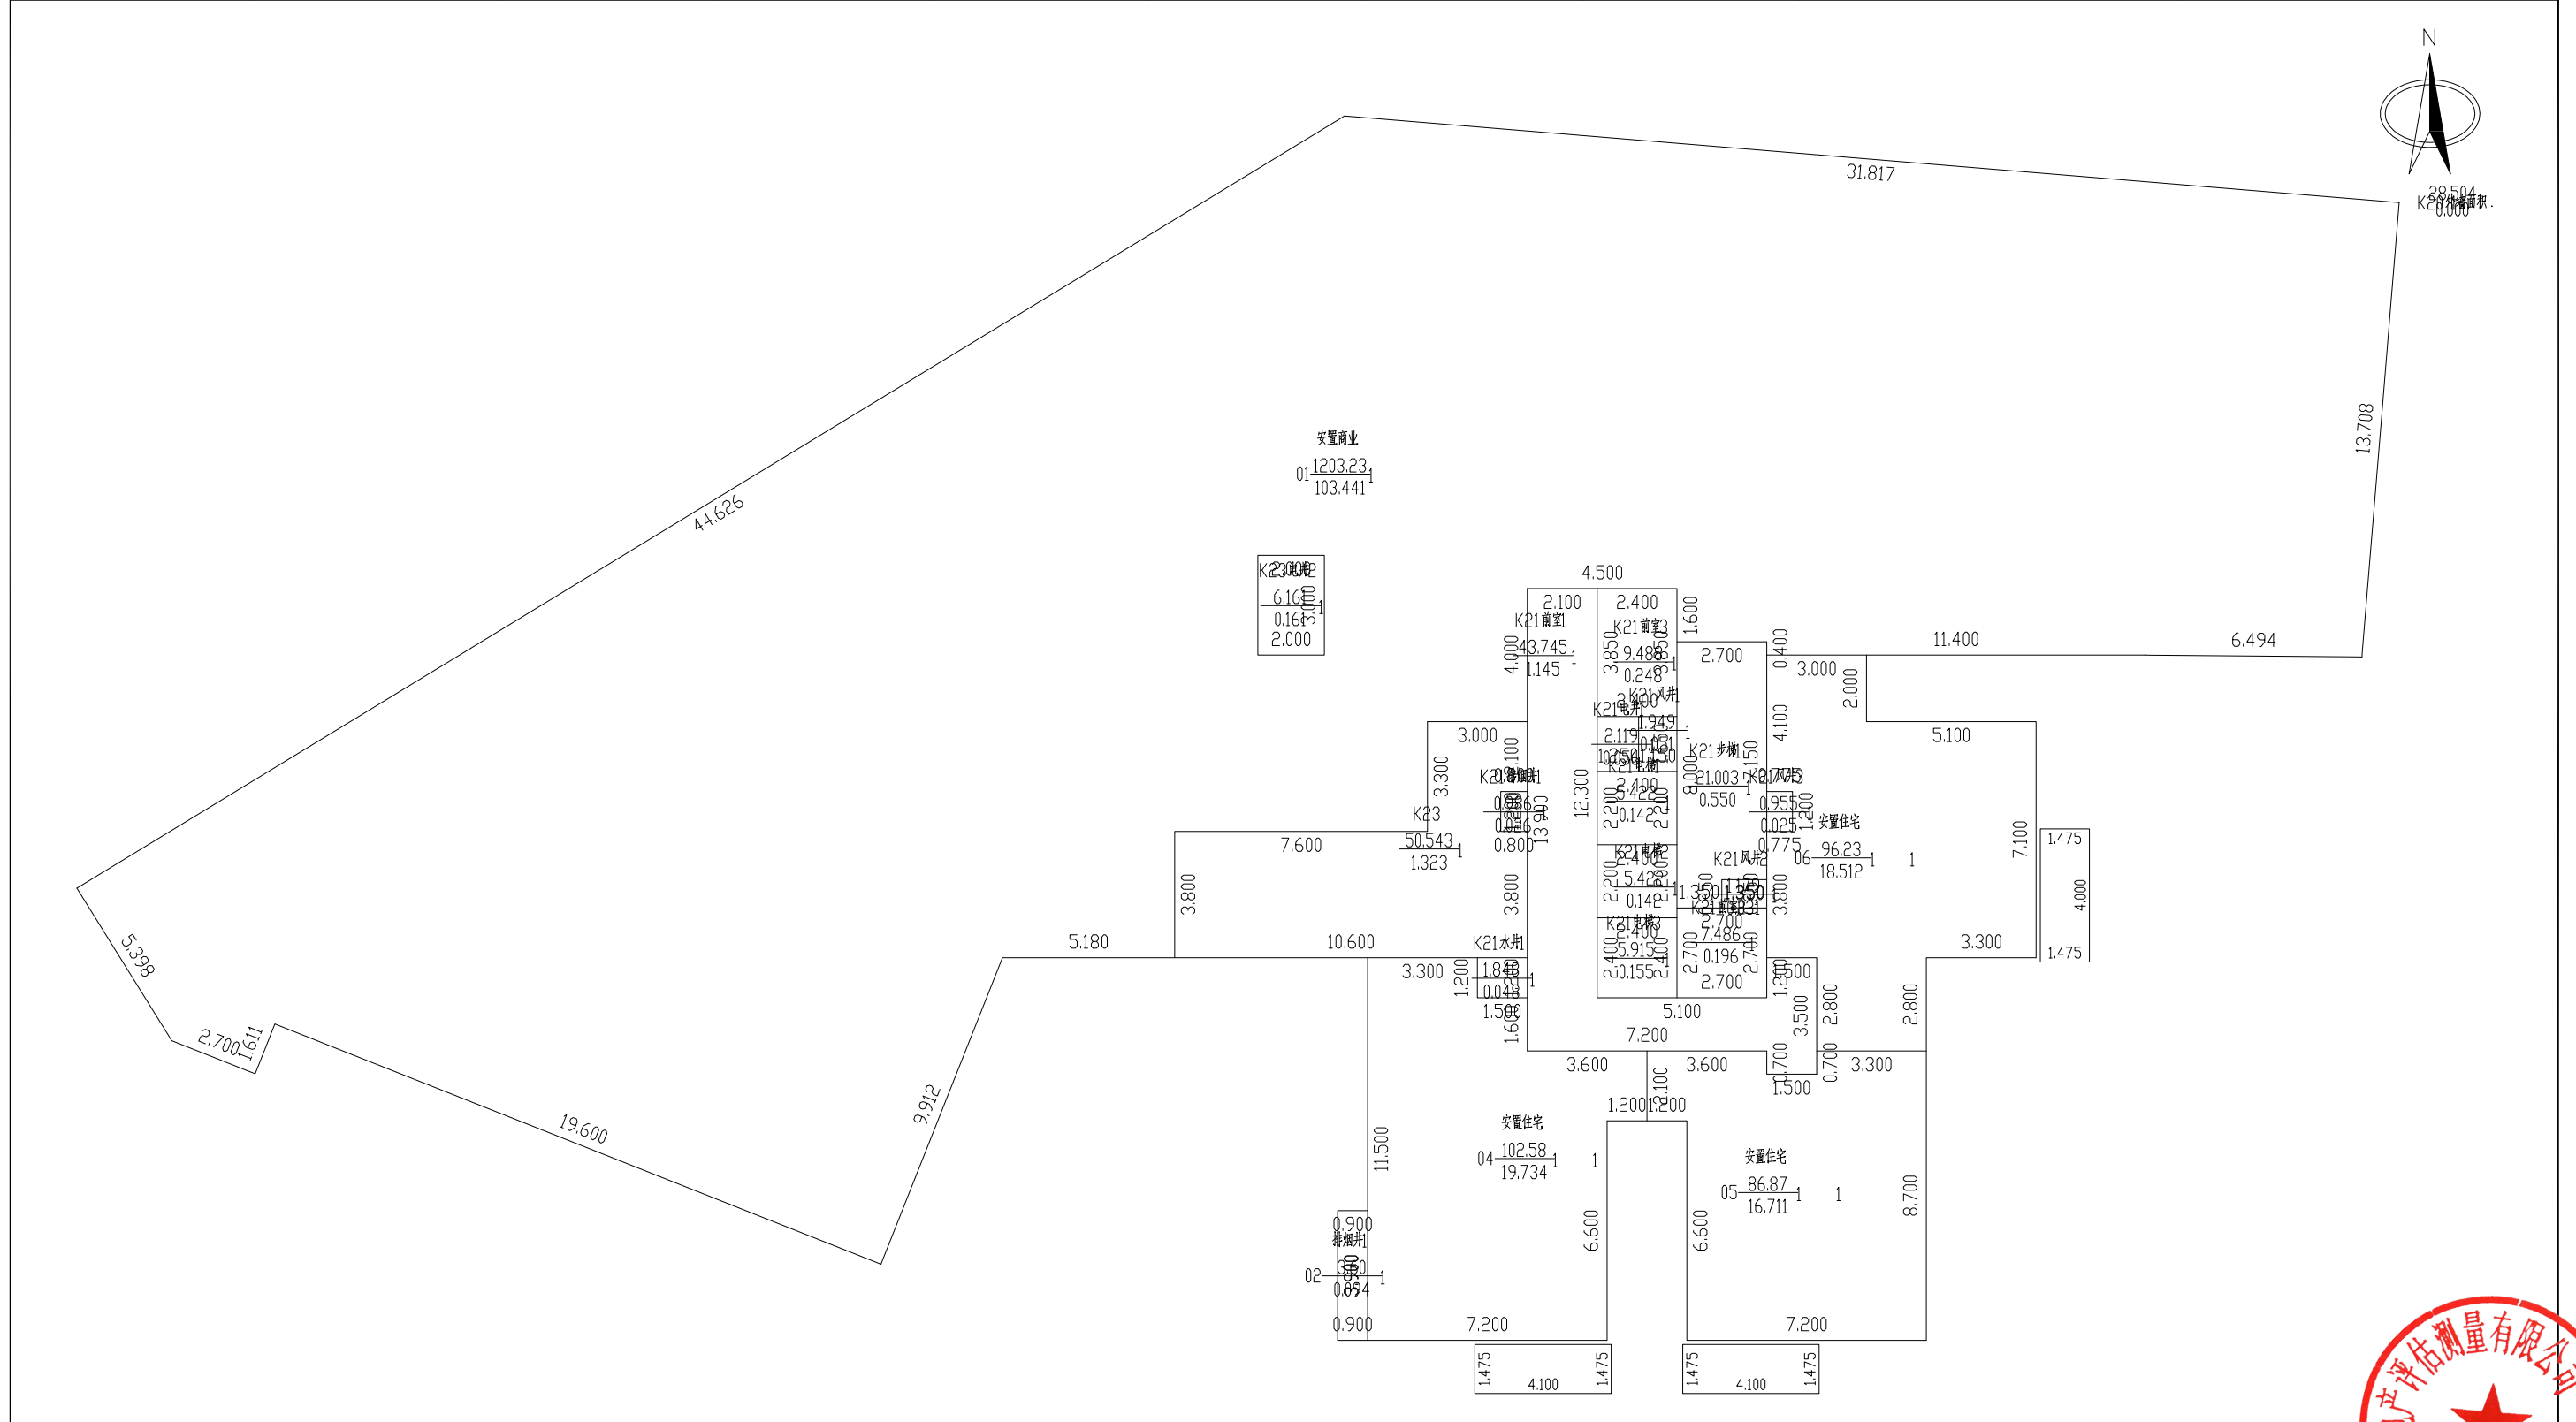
N

31.817

28.504
K20分摊面积
0.000

13.708

44.626

安置商业
01 $\frac{1203.23}{103.441}$ 1

K23电梯
2.000
6.161
0.161
2.000

4.500
2.100
2.400
K21前室
43.745
1.145
4.000
3.850
K21前室3
9.488
0.248
1.600
2.700
0.400
3.000
11.400
6.494
2.000
K21风井
1.949
0.051
K21电井
2.119
K21步梯
21.003
0.550
4.100
5.100
3.000
3.300
K21
0.866
0.026
0.800
12.300
13.900
K21前梯
5.422
0.142
K21风井
0.955
0.025
0.775
安置住宅
06 $\frac{96.23}{18.512}$ 1 1
7.100
1.475
4.000
1.475
K23
50.543
1.323
7.600
3.800
K21前梯2
5.422
0.142
K21风井2
1.350
1.350
3.800
K21电梯3
5.915
0.155
2.700
7.486
0.196
2.700
3.300
5.180
10.600
K21水井
1.848
0.048
3.300
1.200
1.500
1.600
5.100
7.200
1.200
3.500
2.800
2.800
3.600
3.600
0.700
0.700
1.500
3.300
3.100
1.200 1.200
5.398
2.700
1.611
19.600
9.912
11.500
安置住宅
04 $\frac{102.58}{19.734}$ 1 1
安置住宅
05 $\frac{86.87}{16.711}$ 1 1
8.700
6.600
6.600
0.900
排烟井
02 $\frac{3.50}{0.674}$ 1
0.900
7.200
7.200
1.475
4.100
1.475
1.475
4.100
1.475

评估测量有限公